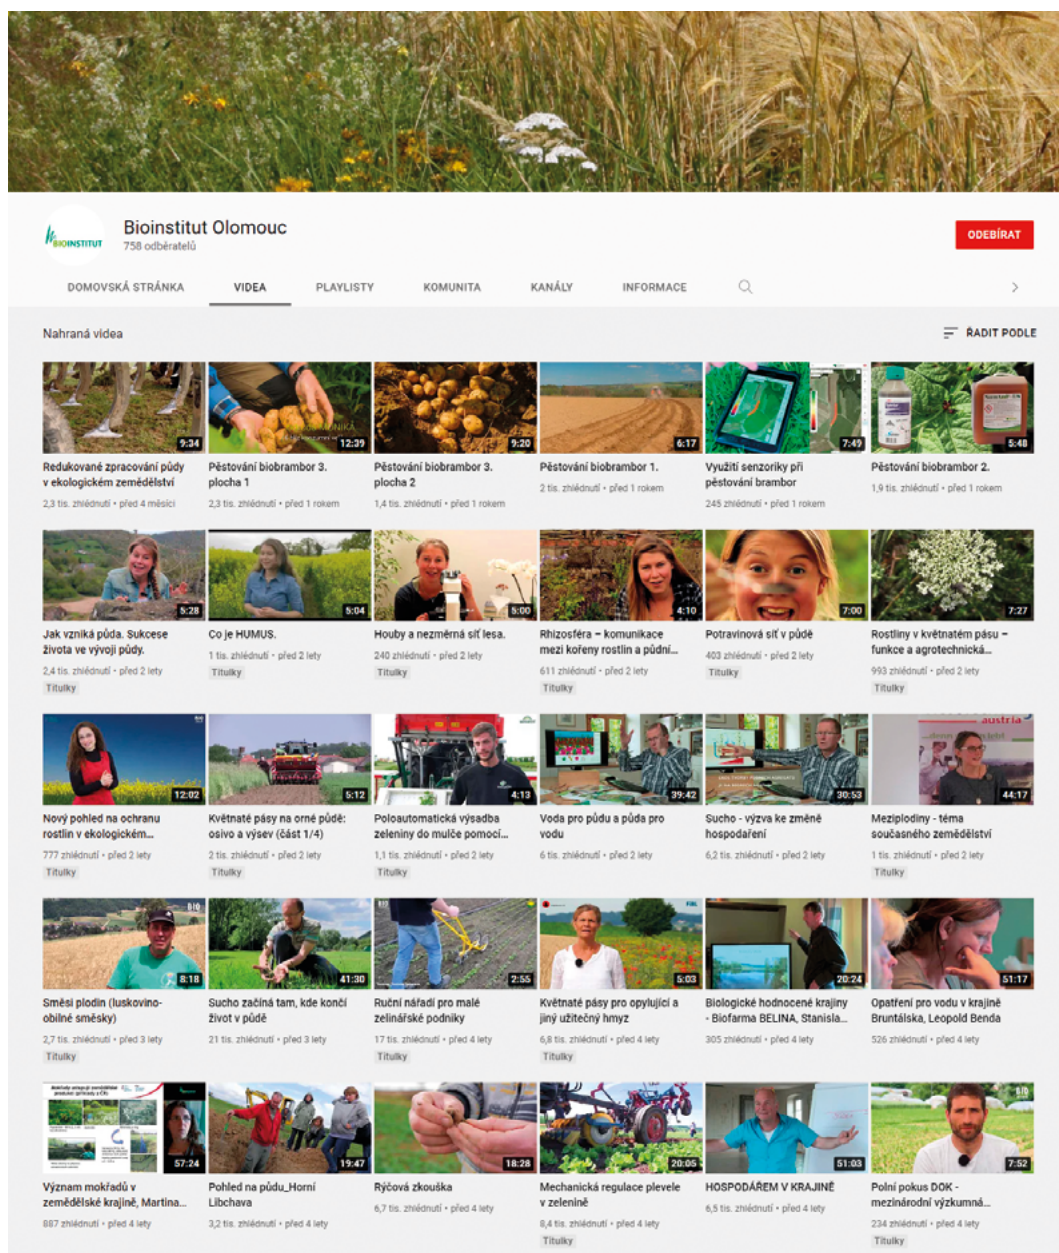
BIOINSTITUT

Bioinstitut Olomouc
758 odběratelů

ODEBÍRAT

DOMOVSKÁ STRÁNKA   VIDEA   PLAYLISTY   KOMUNITA   KANÁLY   INFORMACE

Nahraná videa

ŘADIT PODLE

9:34
Redukované zpracování půdy v ekologickém zemědělství
2,3 tis. zhlédnutí • před 4 měsíci

12:39
Pěstování biobrambor 3. plocha 1
2,3 tis. zhlédnutí • před 1 rokem

9:20
Pěstování biobrambor 3. plocha 2
1,4 tis. zhlédnutí • před 1 rokem

6:17
Pěstování biobrambor 1.
2 tis. zhlédnutí • před 1 rokem

7:49
Využití senzoriky při pěstování brambor
245 zhlédnutí • před 1 rokem

5:48
Pěstování biobrambor 2.
1,9 tis. zhlédnutí • před 1 rokem

5:28
Jak vzniká půda. Sukcese života ve vývoji půdy.
2,4 tis. zhlédnutí • před 2 lety
Titulky

5:04
Co je HUMUS.
1 tis. zhlédnutí • před 2 lety
Titulky

5:00
Houby a nezměrná síť lesa.
240 zhlédnutí • před 2 lety
Titulky

4:10
Rhizosféra – komunikace mezi kořeny rostlin a půdní...
611 zhlédnutí • před 2 lety
Titulky

7:00
Potravinová síť v půdě
403 zhlédnutí • před 2 lety
Titulky

7:27
Rostliny v květnatém pásu – funkce a agrotechnická...
993 zhlédnutí • před 2 lety
Titulky

12:02
Nový pohled na ochranu rostlin v ekologickém...
777 zhlédnutí • před 2 lety
Titulky

5:12
Květnaté pásy na orné půdě: osivo a výsev (část 1/4)
2 tis. zhlédnutí • před 2 lety
Titulky

4:13
Poloautomatická výsadba zeleniny do mulče pomocí...
1,1 tis. zhlédnutí • před 2 lety
Titulky

39:42
Voda pro půdu a půda pro vodu
6 tis. zhlédnutí • před 2 lety

30:53
Sucho - výzva ke změně hospodaření
6,2 tis. zhlédnutí • před 2 lety

44:17
Meziplodiny - téma současného zemědělství
1 tis. zhlédnutí • před 2 lety
Titulky

8:18
Směsi plodin (luskovino-obilné směsky)
2,7 tis. zhlédnutí • před 3 lety
Titulky

41:30
Sucho začíná tam, kde končí život v půdě
21 tis. zhlédnutí • před 3 lety

2:55
Ruční nářadí pro malé zelinářské podniky
17 tis. zhlédnutí • před 4 lety
Titulky

5:03
Květnaté pásy pro opylující a jiný užitečný hmyz
6,8 tis. zhlédnutí • před 4 lety
Titulky

20:24
Biologické hodnocené krajiny - Biofarma BELINA, Stanisla...
305 zhlédnutí • před 4 lety

51:17
Opatření pro vodu v krajině Bruntálska, Leopold Benda
526 zhlédnutí • před 4 lety

57:24
Význam mokřadů v zemědělské krajině, Martina...
887 zhlédnutí • před 4 lety

19:47
Pohled na půdu_Horní Libchava
3,2 tis. zhlédnutí • před 4 lety

18:28
Rýčová zkouška
6,7 tis. zhlédnutí • před 4 lety

20:05
Mechanická regulace plevele v zelenině
8,4 tis. zhlédnutí • před 4 lety
Titulky

51:03
HOSPODÁŘEM V KRAJINĚ
6,5 tis. zhlédnutí • před 4 lety

7:52
Polní pokus DOK - mezinárodní výzkumná...
234 zhlédnutí • před 4 lety
Titulky